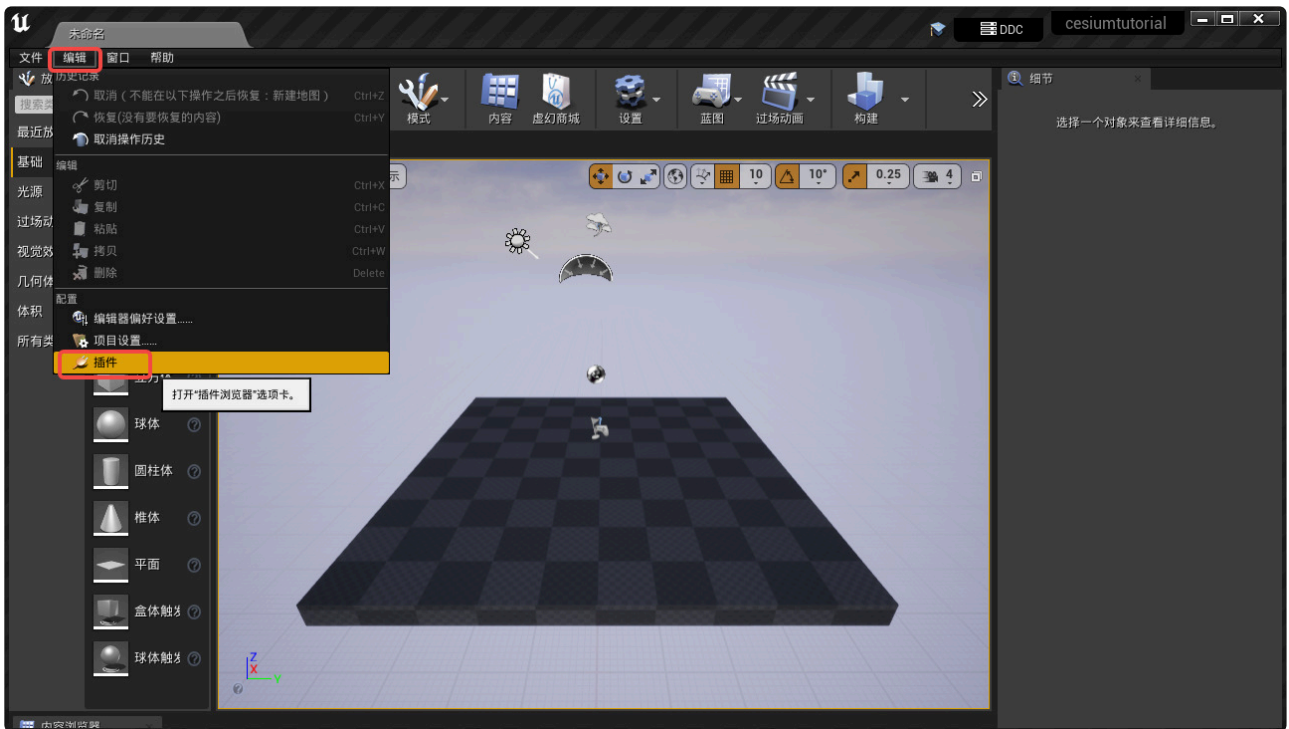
未命名

DDC cesiumtutorial

文件 编辑 窗口 帮助

放
历史记录
取消（不能在以下操作之后恢复：新建地图） Ctrl+Z
恢复(没有要恢复的内容) Ctrl+Y
取消操作历史

编辑
剪切 Ctrl+X
复制 Ctrl+C
粘贴 Ctrl+V
拷贝 Ctrl+W
删除 Delete

配置
编辑器偏好设置......
项目设置......
插件

打开"插件浏览器"选项卡。

搜索类
最近放
基础
光源
过场动
视觉效
几何体
体积
所有类

立方体
球体
圆柱体
椎体
平面
盒体触发
球体触发

模式 内容 虚幻商城 设置 蓝图 过场动画 构建

示
10 10° 0.25 4

细节
选择一个对象来查看详细信息。

内容浏览器